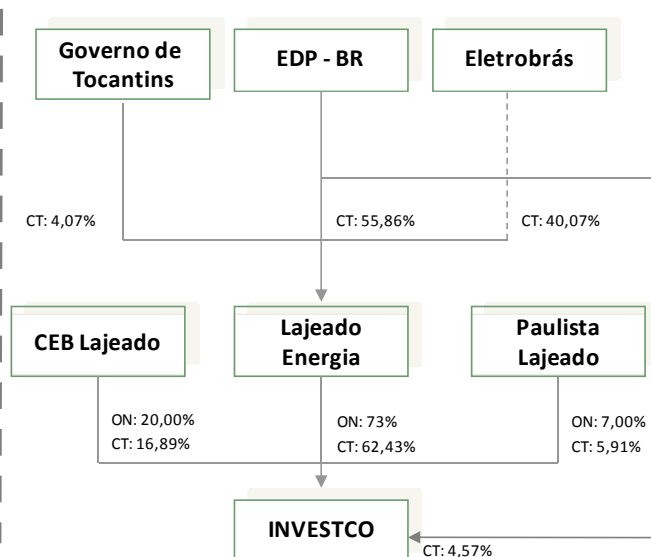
Governo de Tocantins

EDP - BR

Eletrobrás

CT: 4,07%

CT: 55,86%

CT: 40,07%

CEB Lajeado

Lajeado Energia

Paulista Lajeado

ON: 20,00%
CT: 16,89%

ON: 73%
CT: 62,43%

ON: 7,00%
CT: 5,91%

INVESTCO

CT: 4,57%